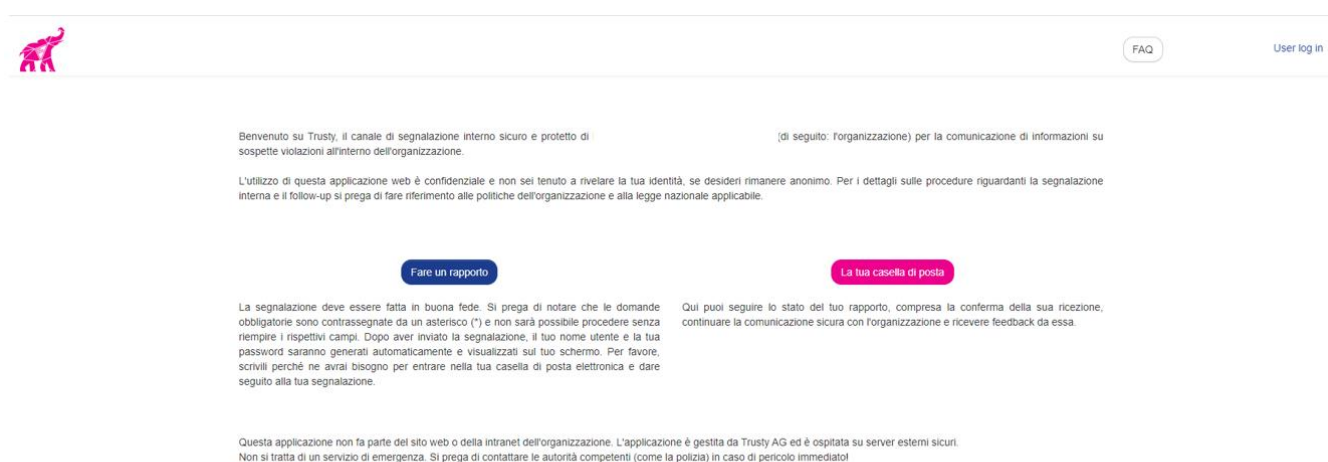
FAQ

User log in

Benvenuto su Trusty, il canale di segnalazione interno sicuro e protetto di (di seguito: l'organizzazione) per la comunicazione di informazioni su sospette violazioni all'interno dell'organizzazione.

L'utilizzo di questa applicazione web è confidenziale e non sei tenuto a rivelare la tua identità, se desideri rimanere anonimo. Per i dettagli sulle procedure riguardanti la segnalazione interna e il follow-up si prega di fare riferimento alle politiche dell'organizzazione e alla legge nazionale applicabile.

Fare un rapporto

La segnalazione deve essere fatta in buona fede. Si prega di notare che le domande obbligatorie sono contrassegnate da un asterisco (*) e non sarà possibile procedere senza riempire i rispettivi campi. Dopo aver inviato la segnalazione, il tuo nome utente e la tua password saranno generati automaticamente e visualizzati sul tuo schermo. Per favore, scrivili perché ne avrai bisogno per entrare nella tua casella di posta elettronica e dare seguito alla tua segnalazione.

La tua casella di posta

Qui puoi seguire lo stato del tuo rapporto, compresa la conferma della sua ricezione, continuare la comunicazione sicura con l'organizzazione e ricevere feedback da essa.

Questa applicazione non fa parte del sito web o della intranet dell'organizzazione. L'applicazione è gestita da Trusty AG ed è ospitata su server esterni sicuri.
Non si tratta di un servizio di emergenza. Si prega di contattare le autorità competenti (come la polizia) in caso di pericolo immediato!